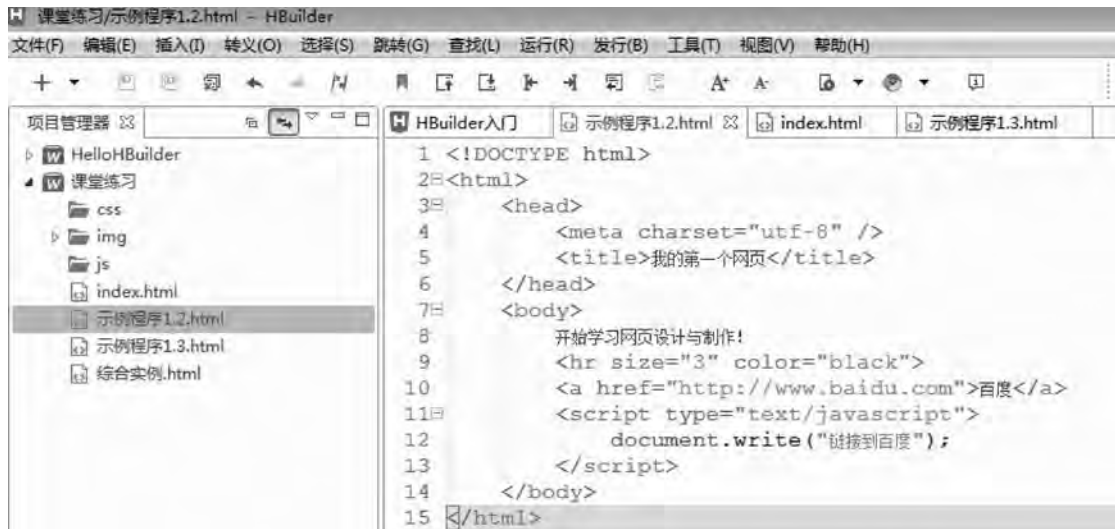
课堂练习/示例程序1.2.html - HBuilder

文件(F) 编辑(E) 插入(I) 转义(O) 选择(S) 跳转(G) 查找(L) 运行(R) 发行(B) 工具(T) 视图(V) 帮助(H)

项目管理器

HelloHBuilder
课堂练习
css
img
js
index.html
示例程序1.2.html
示例程序1.3.html
综合实例.html

HBuilder入门 | 示例程序1.2.html | index.html | 示例程序1.3.html

1 <!DOCTYPE html>
2 <html>
3 <head>
4 <meta charset="utf-8" />
5 <title>我的第一个网页</title>
6 </head>
7 <body>
8 开始学习网页设计与制作!
9 <hr size="3" color="black">
10 <a href="http://www.baidu.com">百度</a>
11 <script type="text/javascript">
12 document.write("链接到百度");
13 </script>
14 </body>
15 </html>